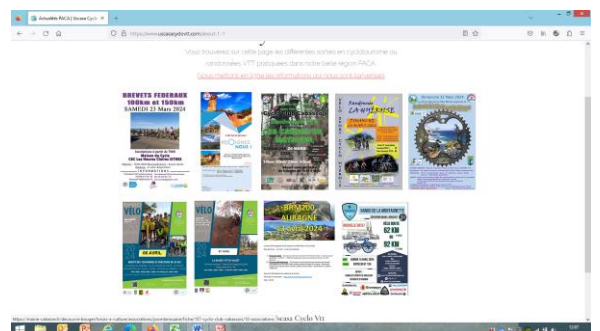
Actualités PACA | Vocaux Cyclo
https://www.vocauxcyclovtt.com/about-1-1

Vous trouverez sur cette page les différentes sorties en cyclotourisme ou randonnées VTT pratiquées dans notre belle région PACA.

Nous mettons en ligne les informations qui nous sont parvenues

BREVETS FEDERAUX 100km et 150km SAMEDI 23 Mars 2024

Randonnée LA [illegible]

BRM 200 AUBAGNE

62 KM 92 KM

VELO

https://www.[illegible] Vocaux Cyclo Vtt